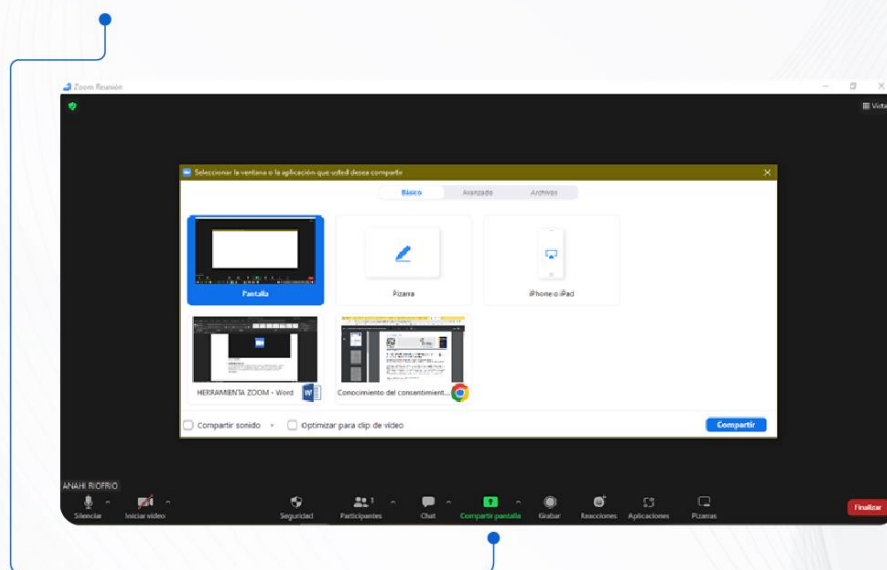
Zoom Reunión

Vista

Seleccionar la ventana o la aplicación que usted desea compartir

Básico Avanzado Archivos

Pantalla

Pizarra

iPhone o iPad

HERRAMIENTA ZOOM - Word

Conocimiento del consentimient...

Compartir sonido

Optimizar para clip de video

Compartir

ANAHI RIOFRIO

Silenciar

Iniciar video

Seguridad

Participantes

Chat

Compartir pantalla

Grabar

Reacciones

Aplicaciones

Pizarras

Finalizar